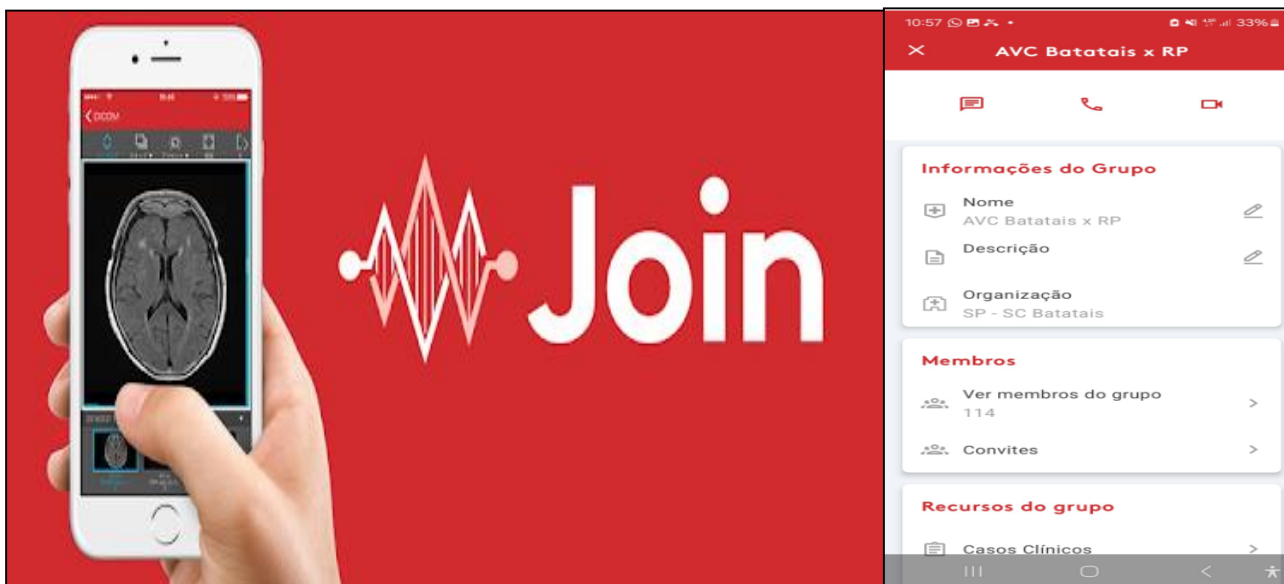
DICOM

Join

10:57 33%

AVC Batatais x RP

Informações do Grupo

Nome
AVC Batatais x RP

Descrição

Organização
SP - SC Batatais

Membros

Ver membros do grupo
114

Convites

Recursos do grupo

Casos Clínicos